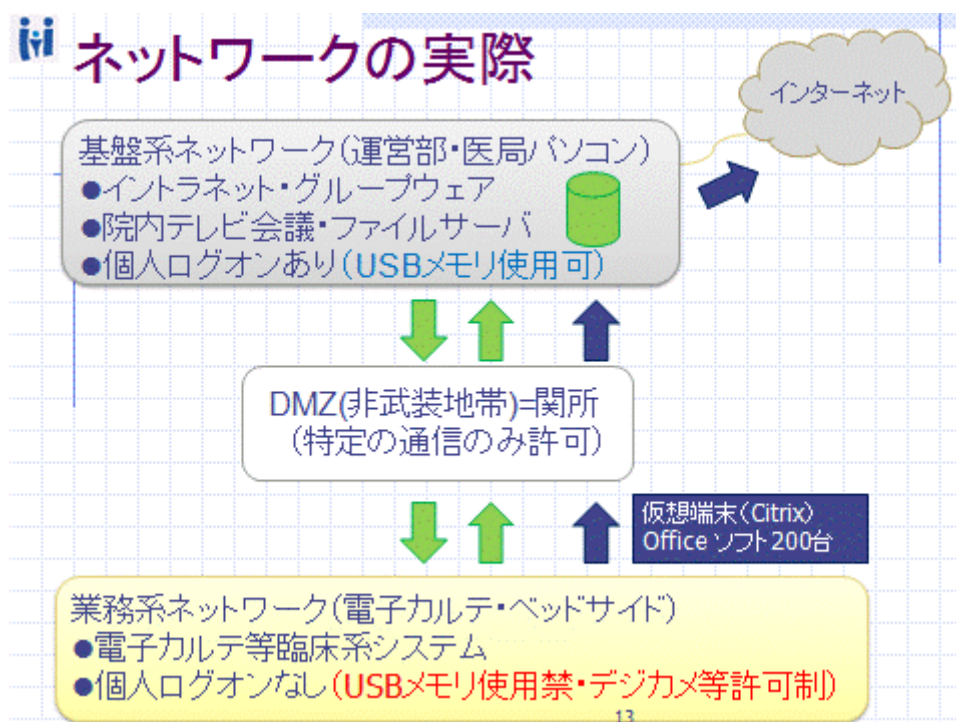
ネットワークの実際

インターネット

基盤系ネットワーク(運営部・医局パソコン)
●イントラネット・グループウェア
●院内テレビ会議・ファイルサーバ
●個人ログオンあり(USBメモリ使用可)

DMZ(非武装地帯)=関所
(特定の通信のみ許可)

仮想端末(Citrix)
Office ソフト200台

業務系ネットワーク(電子カルテ・ベッドサイド)
●電子カルテ等臨床系システム
●個人ログオンなし(USBメモリ使用禁・デジカメ等許可制)

13